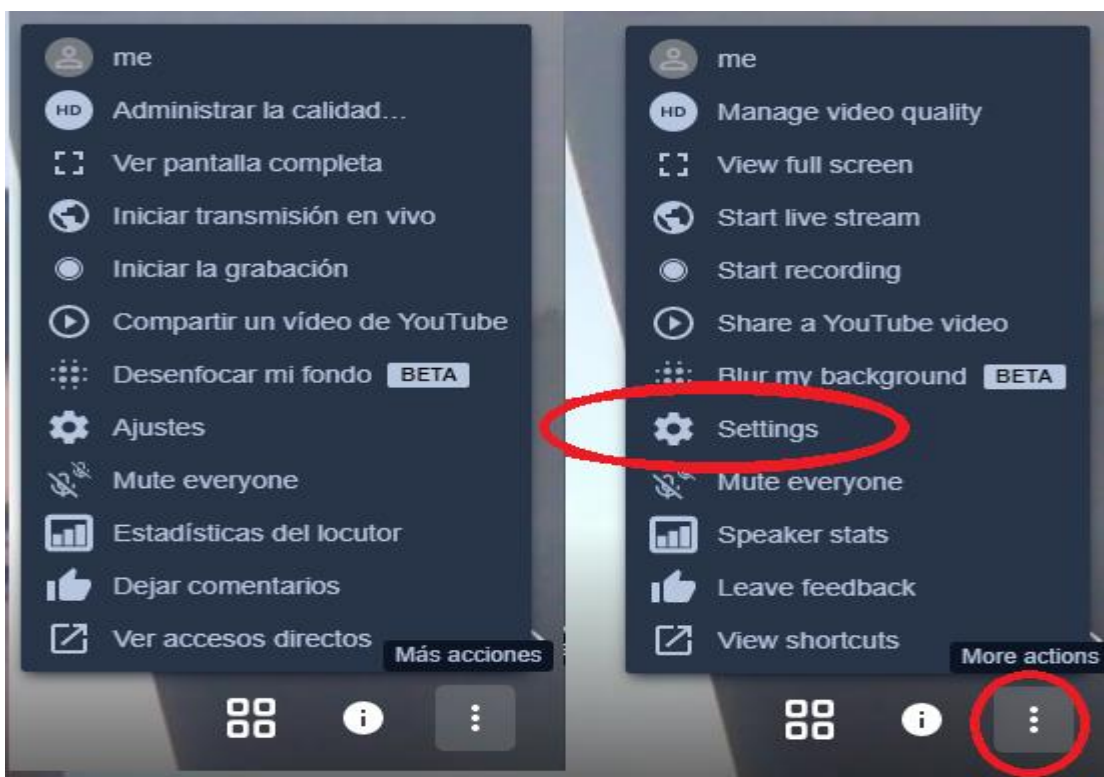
me
HD Administrar la calidad…
Ver pantalla completa
Iniciar transmisión en vivo
Iniciar la grabación
Compartir un vídeo de YouTube
Desenfocar mi fondo BETA
Ajustes
Mute everyone
Estadísticas del locutor
Dejar comentarios
Ver accesos directos
Más acciones

me
HD Manage video quality
View full screen
Start live stream
Start recording
Share a YouTube video
Blur my background BETA
Settings
Mute everyone
Speaker stats
Leave feedback
View shortcuts
More actions